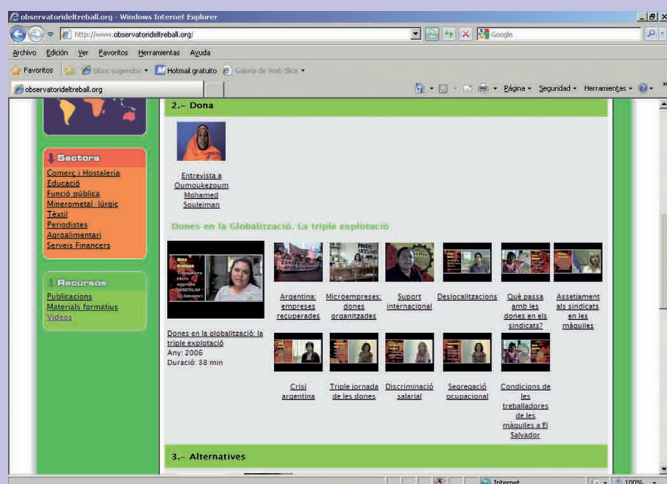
observatorideltreball.org - Windows Internet Explorer

http://www.observatorideltreball.org/

Google

Archivo Edición Ver Favoritos Herramientas Ayuda

Favoritos Sitios sugeridos Hotmail gratuito Galería de Web Slice

observatorideltreball.org

Página Seguridad Herramientas

2.- Dona

Sectors
Comerç i Hostaleria
Educació
Funció pública
Minerometal·lúrgic
Tèxtil
Periodistes
Agroalimentari
Serveis Financers

Recursos
Publicacions
Materials formatius
Vídeos

Entrevista a Oumoukezoum Mohamed Souleiman

Dones en la Globalització. La triple explotació

Dones en la globalització: la triple explotació
Any: 2006
Duració: 38 min

Argentina: empreses recuperades

Microempreses: dones organitzades

Suport internacional

Deslocalitzacions

Què passa amb les dones en els sindicats?

Assetjament als sindicats en les màquiles

Crisi argentina

Triple jornada de les dones

Discriminació salarial

Segregació ocupacional

Condicions de les treballadores de les màquiles a El Salvador

3.- Alternatives

Internet

100%